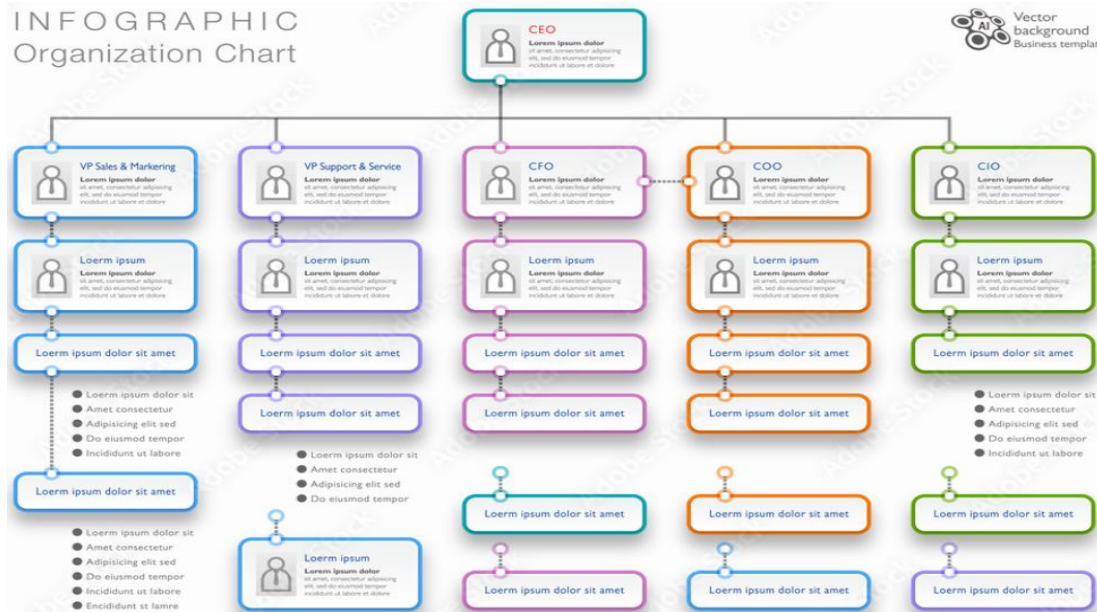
INFOGRAPHIC
Organization Chart

Vector background Business templa

CEO
Lorem ipsum dolor
sit amet, consectetur adipiscing elit, sed do eiusmod tempor incididunt ut labore et dolore

VP Sales & Markering
Lorem ipsum dolor
sit amet, consectetur adipiscing elit, sed do eiusmod tempor incididunt ut labore et dolore

Loerm ipsum
Lorem ipsum dolor
sit amet, consectetur adipiscing elit, sed do eiusmod tempor incididunt ut labore et dolore

Loerm ipsum dolor sit amet

Loerm ipsum dolor sit
Amet consectetur
Adipisicing elit sed
Do eiusmod tempor
Incididunt ut labore

Loerm ipsum dolor sit amet

Loerm ipsum dolor sit
Amet consectetur
Adipisicing elit sed
Do eiusmod tempor
Incididunt ut labore
Encididunt st lamre

VP Support & Service
Lorem ipsum dolor
sit amet, consectetur adipiscing elit, sed do eiusmod tempor incididunt ut labore et dolore

Loerm ipsum
Lorem ipsum dolor
sit amet, consectetur adipiscing elit, sed do eiusmod tempor incididunt ut labore et dolore

Loerm ipsum dolor sit amet

Loerm ipsum dolor sit amet

Loerm ipsum dolor sit
Amet consectetur
Adipisicing elit sed
Do eiusmod tempor

Loerm ipsum
Lorem ipsum dolor
sit amet, consectetur adipiscing elit, sed do eiusmod tempor

CFO
Lorem ipsum dolor
sit amet, consectetur adipiscing elit, sed do eiusmod tempor incididunt ut labore et dolore

Loerm ipsum
Lorem ipsum dolor
sit amet, consectetur adipiscing elit, sed do eiusmod tempor incididunt ut labore et dolore

Loerm ipsum dolor sit amet

Loerm ipsum dolor sit amet

Loerm ipsum dolor sit amet

Loerm ipsum dolor sit amet

COO
Lorem ipsum dolor
sit amet, consectetur adipiscing elit, sed do eiusmod tempor incididunt ut labore et dolore

Loerm ipsum
Lorem ipsum dolor
sit amet, consectetur adipiscing elit, sed do eiusmod tempor incididunt ut labore et dolore

Loerm ipsum dolor sit amet

Loerm ipsum dolor sit amet

Loerm ipsum dolor sit amet

Loerm ipsum dolor sit amet

CIO
Lorem ipsum dolor
sit amet, consectetur adipiscing elit, sed do eiusmod tempor incididunt ut labore et dolore

Loerm ipsum
Lorem ipsum dolor
sit amet, consectetur adipiscing elit, sed do eiusmod tempor incididunt ut labore et dolore

Loerm ipsum dolor sit amet

Loerm ipsum dolor sit
Amet consectetur
Adipisicing elit sed
Do eiusmod tempor
Incididunt ut labore

Loerm ipsum dolor sit amet

Loerm ipsum dolor sit amet